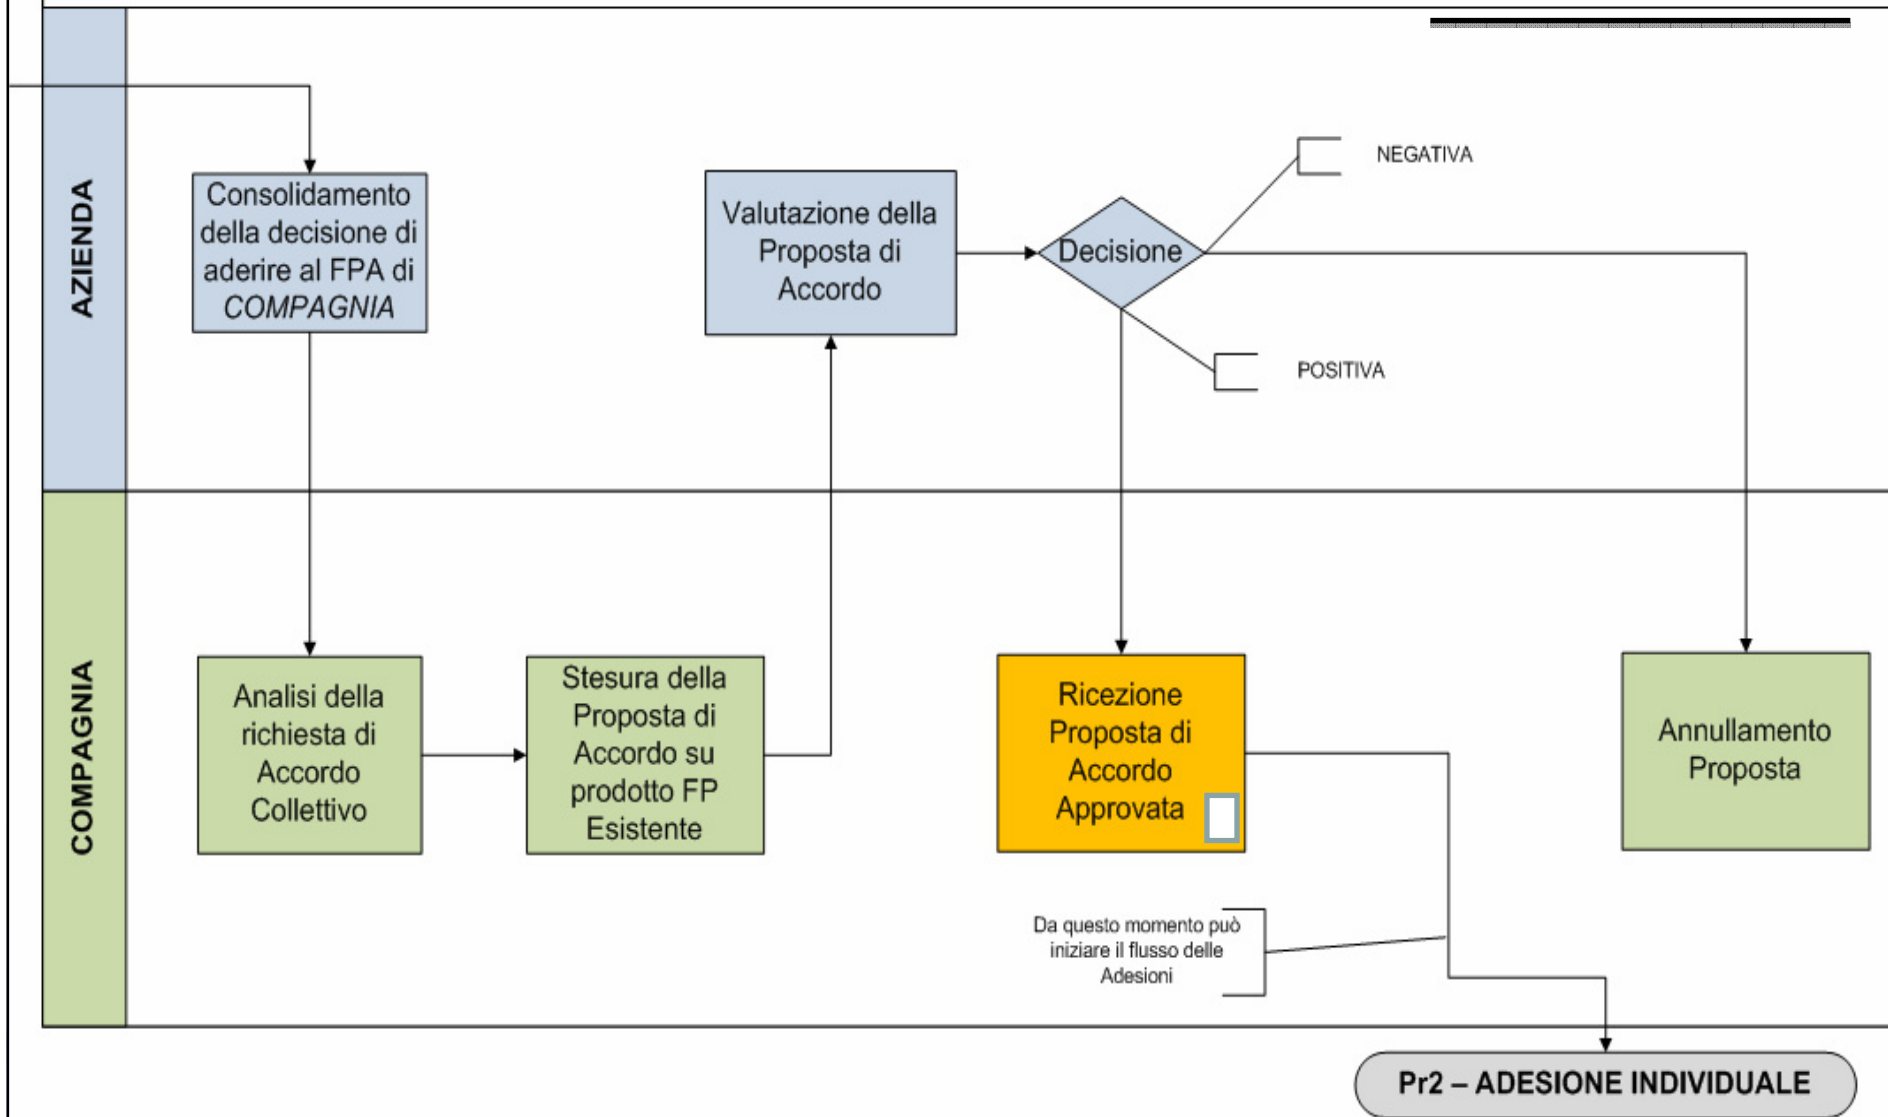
AZIENDA

Consolidamento della decisione di aderire al FPA di *COMPAGNIA*

Valutazione della Proposta di Accordo

Decisione

NEGATIVA

POSITIVA

COMPAGNIA

Analisi della richiesta di Accordo Collettivo

Stesura della Proposta di Accordo su prodotto FP Esistente

Ricezione Proposta di Accordo Approvata

Annullamento Proposta

Da questo momento può iniziare il flusso delle Adesioni

Pr2 – ADESIONE INDIVIDUALE